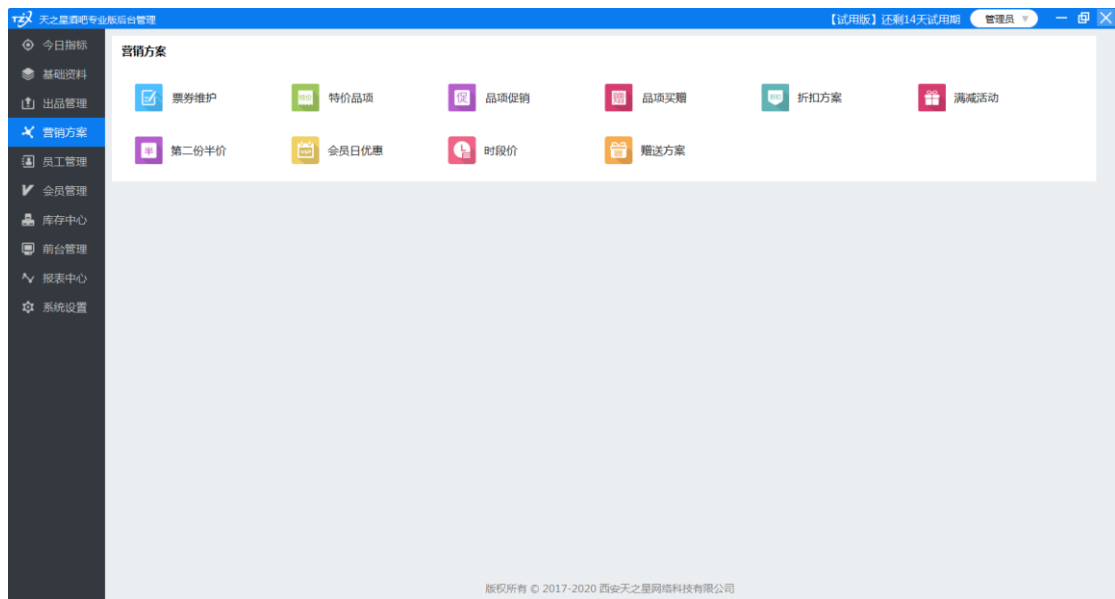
TZX 天之星酒吧专业版后台管理

【试用版】还剩14天试用期 管理员

今日指标
基础资料
出品管理
营销方案
员工管理
会员管理
库存中心
前台管理
报表中心
系统设置

营销方案

票券维护
特价品项
促 品项促销
品项买赠
折扣方案
满减活动
半 第二份半价
VIP 会员日优惠
时段价
赠送方案

版权所有 © 2017-2020 西安天之星网络科技有限公司